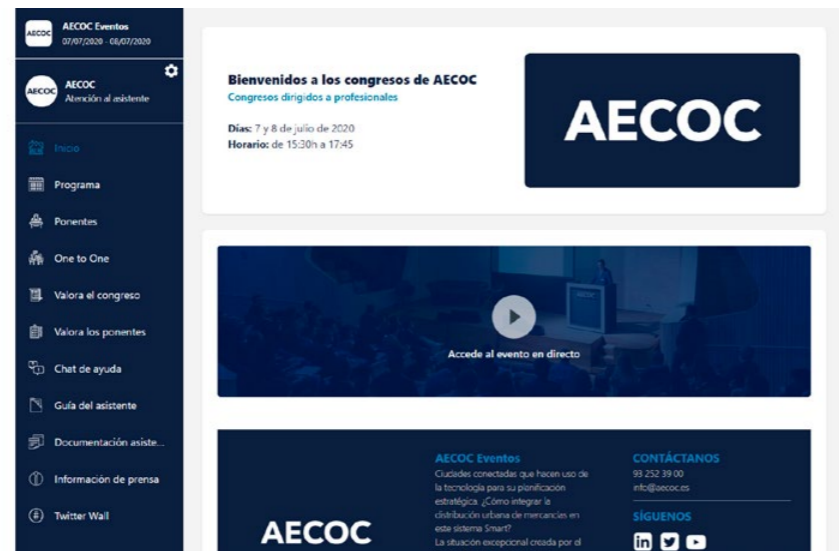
AECOC

AECOC Eventos
07/07/2020 - 08/07/2020

AECOC

AECOC
Atención al asistente

Inicio

Programa

Ponentes

One to One

Valora el congreso

Valora los ponentes

Chat de ayuda

Guía del asistente

Documentación asiste...

Información de prensa

Twitter Wall

Bienvenidos a los congresos de AECOC
Congresos dirigidos a profesionales

Días: 7 y 8 de julio de 2020
Horario: de 15:30h a 17:45

AECOC

Accede al evento en directo

AECOC

AECOC Eventos
Ciudades conectadas que hacen uso de la tecnología para su planificación estratégica. ¿Cómo integrar la distribución urbana de mercancías en este sistema Smart?
La situación excepcional creada por el

CONTÁCTANOS
93 252 39 00
info@aecoc.es

SÍGUENOS